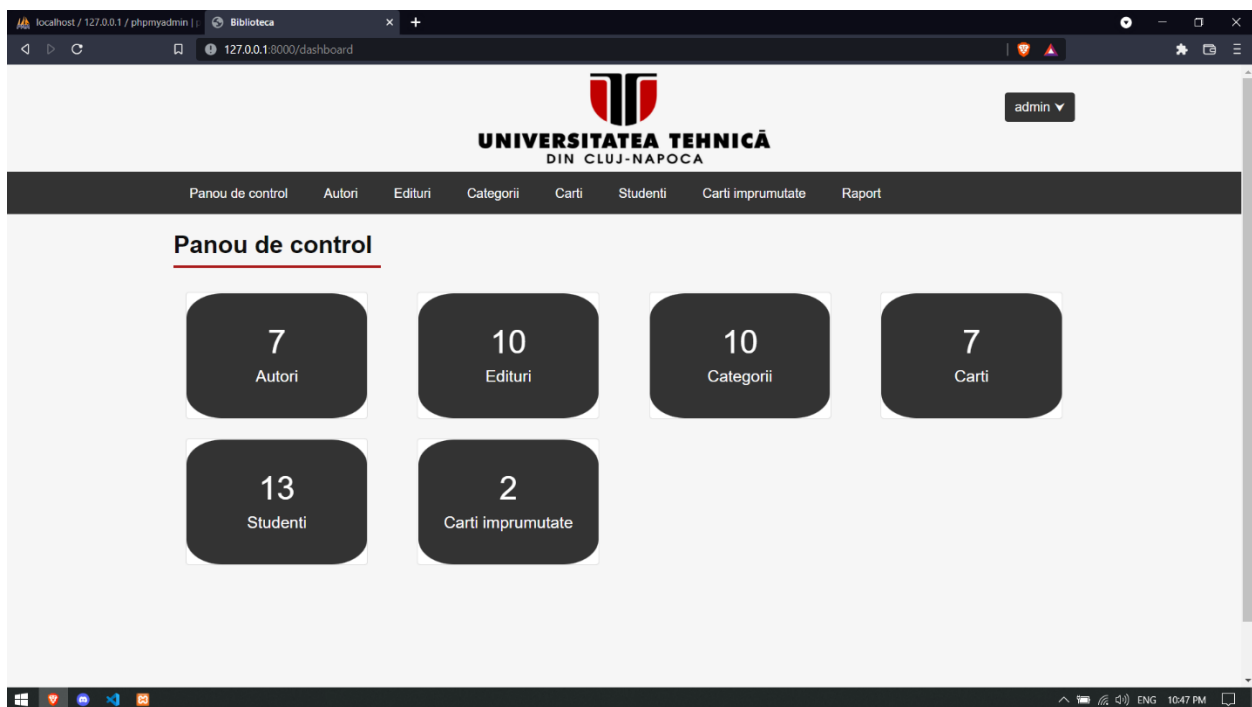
localhost / 127.0.0.1 / phpmyadmin | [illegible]
Biblioteca
127.0.0.1:8000/dashboard

admin

UNIVERSITATEA TEHNICĂ
DIN CLUJ-NAPOCA

Panou de control Autori Edituri Categorii Carti Studenti Carti imprumutate Raport

Panou de control

7
Autori

10
Edituri

10
Categorii

7
Carti

13
Studenti

2
Carti imprumutate

ENG 10:47 PM